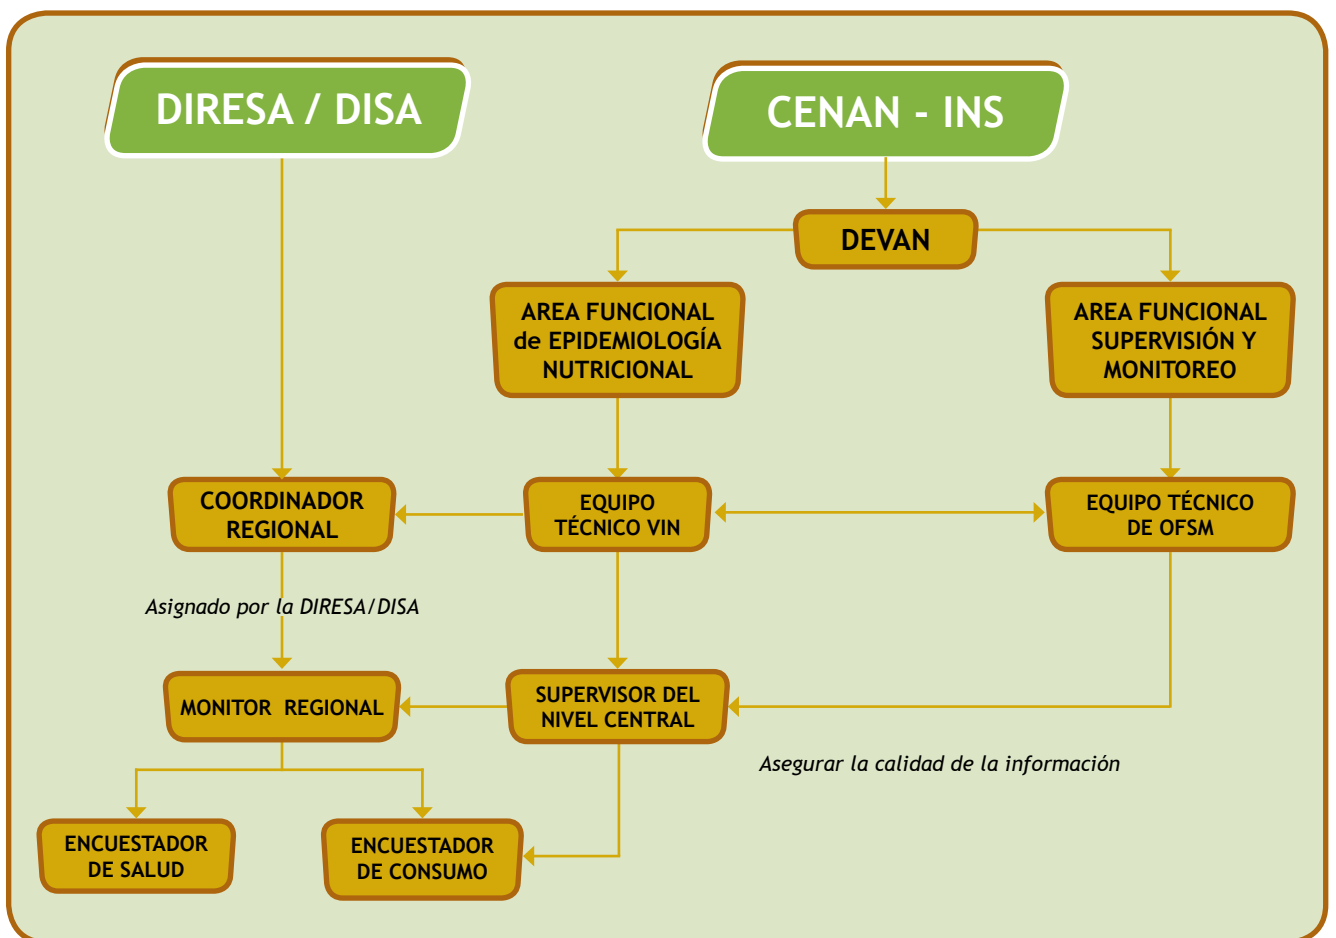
DIRESA / DISA

CENAN - INS

DEVAN

AREA FUNCIONAL de EPIDEMIOLOGÍA NUTRICIONAL

AREA FUNCIONAL SUPERVISIÓN Y MONITOREO

COORDINADOR REGIONAL

EQUIPO TÉCNICO VIN

EQUIPO TÉCNICO DE OFSM

Asignado por la DIRESA/DISA

MONITOR REGIONAL

SUPERVISOR DEL NIVEL CENTRAL

Asegurar la calidad de la información

ENCUESTADOR DE SALUD

ENCUESTADOR DE CONSUMO